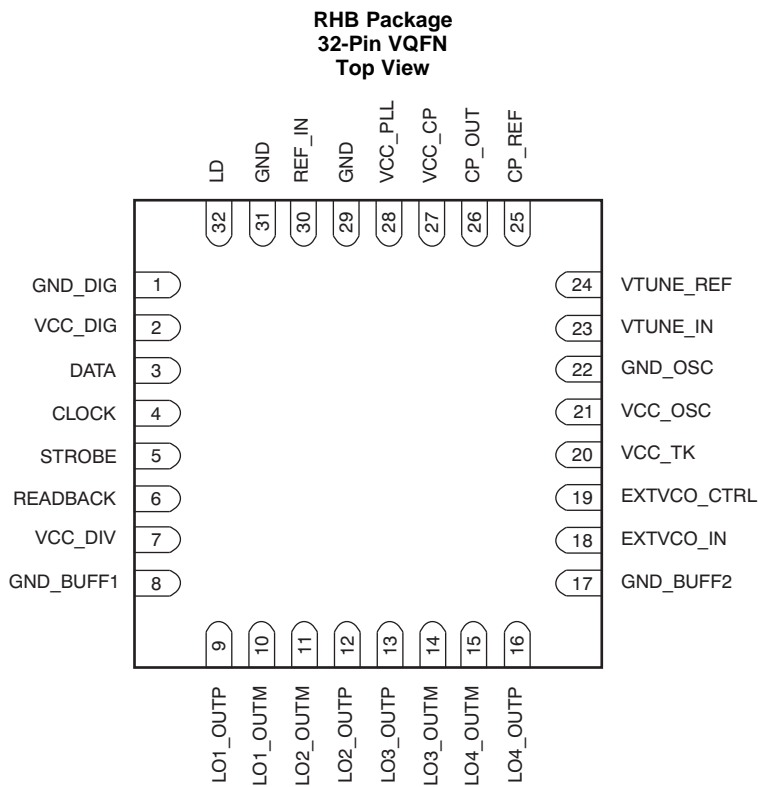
RHB Package
32-Pin VQFN
Top View

LD
GND
REF_IN
GND
VCC_PLL
VCC_CP
CP_OUT
CP_REF

32
31
30
29
28
27
26
25

GND_DIG 1
VCC_DIG 2
DATA 3
CLOCK 4
STROBE 5
READBACK 6
VCC_DIV 7
GND_BUFF1 8

24 VTUNE_REF
23 VTUNE_IN
22 GND_OSC
21 VCC_OSC
20 VCC_TK
19 EXTVCO_CTRL
18 EXTVCO_IN
17 GND_BUFF2

9
10
11
12
13
14
15
16

LO1_OUTP
LO1_OUTM
LO2_OUTM
LO2_OUTP
LO3_OUTP
LO3_OUTM
LO4_OUTM
LO4_OUTP